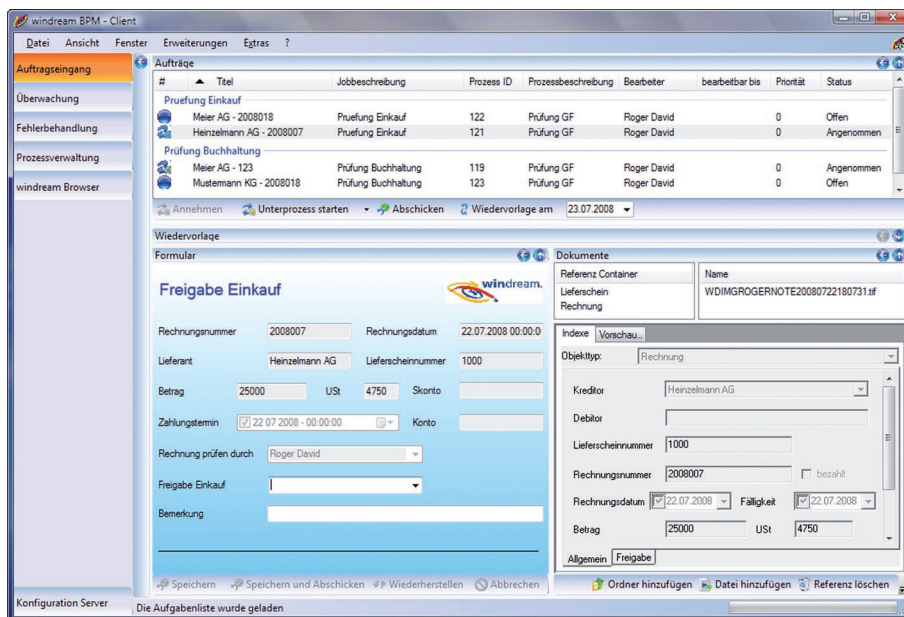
windream BPM - Client

Datei Ansicht Fenster Erweiterungen Extras ?

Auftragseingang
Überwachung
Fehlerbehandlung
Prozessverwaltung
windream Browser

Aufträge

| # | Titel | Jobbeschreibung | Prozess ID | Prozessbeschreibung | Bearbeiter | bearbeitbar bis | Priorität | Status |
|---|---|---|---|---|---|---|---|---|
| Pruefung Einkauf | | | | | | | | |
| | Meier AG - 2008018 | Pruefung Einkauf | 122 | Prüfung GF | Roger David | | 0 | Offen |
| | Heinzelmann AG - 2008007 | Pruefung Einkauf | 121 | Prüfung GF | Roger David | | 0 | Angenommen |
| Prüfung Buchhaltung | | | | | | | | |
| | Meier AG - 123 | Prüfung Buchhaltung | 119 | Prüfung GF | Roger David | | 0 | Angenommen |
| | Mustermann KG - 2008018 | Prüfung Buchhaltung | 123 | Prüfung GF | Roger David | | 0 | Offen |

Annehmen Unterprozess starten Abschicken Wiedervorlage am 23.07.2008

Wiedervorlage

Formular

Freigabe Einkauf

windream.

Rechnungsnummer 2008007 Rechnungsdatum 22.07.2008 00:00:0
Lieferant Heinzelmann AG Lieferscheinnummer 1000
Betrag 25000 USt 4750 Skonto
Zahlungstermin 22.07.2008 - 00:00:00 Konto
Rechnung prüfen durch Roger David
Freigabe Einkauf
Bemerkung

Speichern Speichern und Abschicken Wiederherstellen Abbrechen

Dokumente

| Referenz Container | Name |
|---|---|
| Lieferschein Rechnung | WDIMGROGERNOTE20080722180731.tif |

Indexe Vorschau...

Objekttyp: Rechnung

Kreditor Heinzelmann AG
Debitor
Lieferscheinnummer 1000
Rechnungsnummer 2008007 bezahlt
Rechnungsdatum 22.07.2008 Fälligkeit 22.07.2008
Betrag 25000 USt 4750

Allgemein Freigabe

Ordner hinzufügen Datei hinzufügen Referenz löschen

Konfiguration Server

Die Aufgabenliste wurde geladen